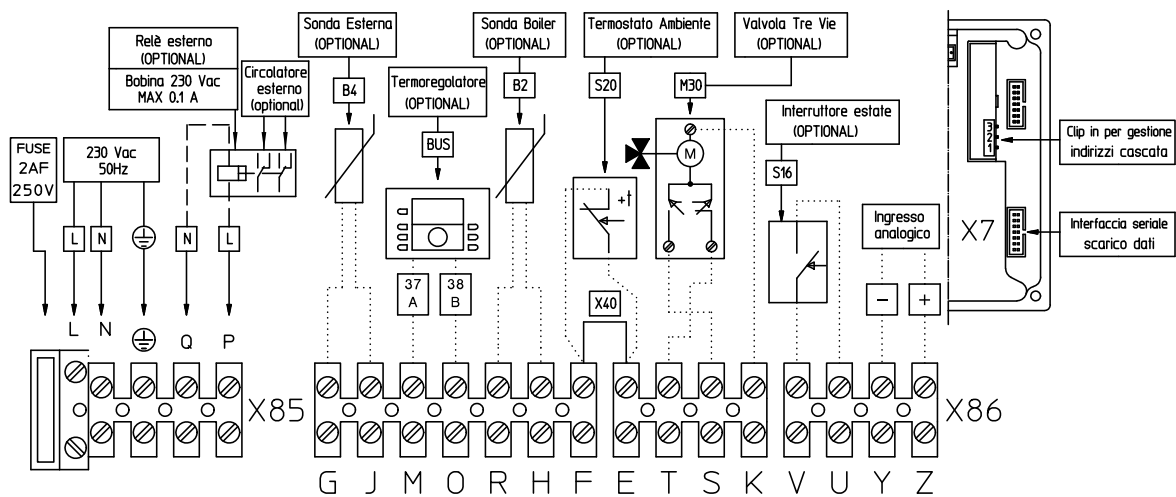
Relè esterno
(OPTIONAL)
Bobina 230 Vac
MAX 0.1 A

Circolatore esterno (optional)

Sonda Esterna
(OPTIONAL)

B4

Termoregolatore
(OPTIONAL)

BUS

Sonda Boiler
(OPTIONAL)

B2

Termostato Ambiente
(OPTIONAL)

S20

Valvola Tre Vie
(OPTIONAL)

M30

Interruttore estate
(OPTIONAL)

S16

Clip in per gestione indirizzi cascata

3
2
1

Interfaccia seriale scarico dati

X7

FUSE
2AF
250V

230 Vac
50Hz

L N N L

37
A

38
B

X40

Ingresso analogico

– +

L N Q P

X85

X86

G J M O R H F E T S K V U Y Z